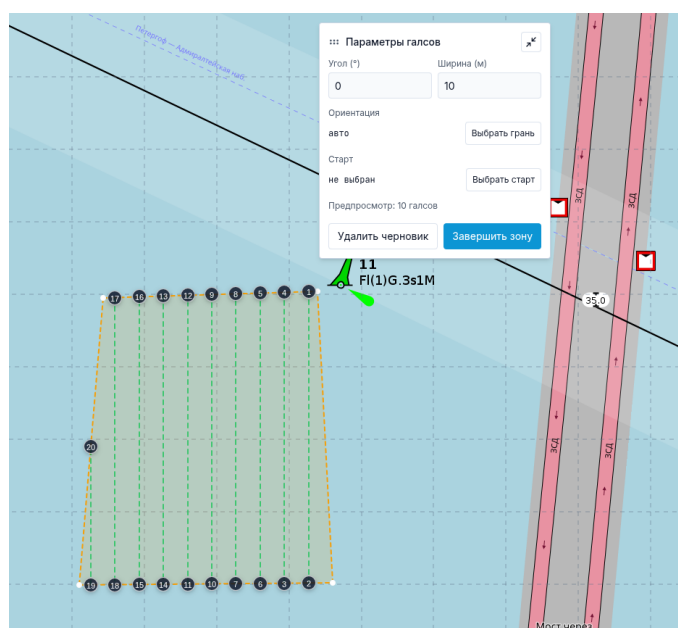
Параметры галсов

Угол (°)
0
Ширина (м)
10

Ориентация
авто
Выбрать грань

Старт
не выбран
Выбрать старт

Предпросмотр: 10 галсов

Удалить черновик
Завершить зону

переход — Адмиралтейская наб.

11
Fl(1)G.3s1M

17 16 13 12 9 8 5 4 1
20
19 18 15 14 11 10 7 6 3 2

ЗСД
ЗСД
ЗСД
ЗСД
35.0

Мост через